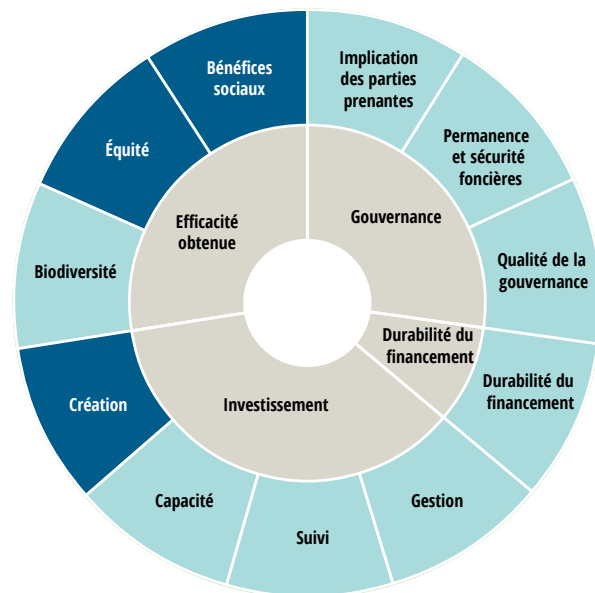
Bénéfices sociaux

Implication des parties prenantes

Permanence et sécurité foncières

Équité

Efficacité obtenue

Gouvernance

Qualité de la gouvernance

Biodiversité

Durabilité du financement

Durabilité du financement

Création

Investissement

Capacité

Gestion

Suivi